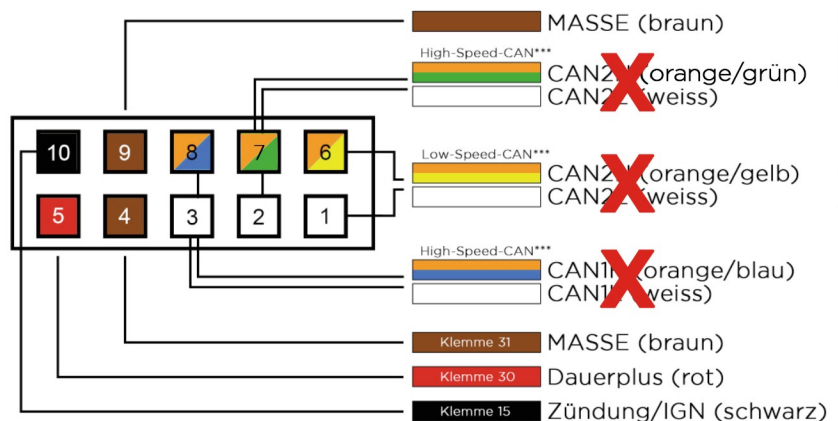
MASSE (braun)

High-Speed-CAN***
CAN2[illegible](orange/grün)
CAN2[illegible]weiss)

10 9 8 7 6
5 4 3 2 1

Low-Speed-CAN***
CAN2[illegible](orange/gelb)
CAN2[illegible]weiss)

High-Speed-CAN***
CAN1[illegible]orange/blau)
CAN1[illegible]weiss)

Klemme 31 MASSE (braun)
Klemme 30 Dauerplus (rot)
Klemme 15 Zündung/IGN (schwarz)